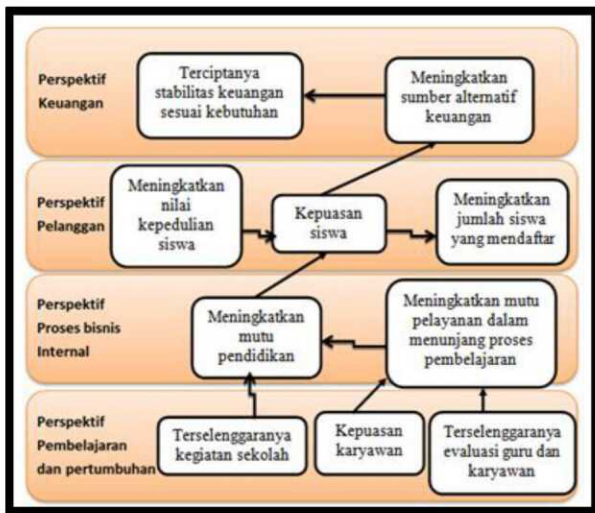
Perspektif Keuangan

Terciptanya stabilitas keuangan sesuai kebutuhan

Meningkatkan sumber alternatif keuangan

Perspektif Pelanggan

Meningkatkan nilai kepedulian siswa

Kepuasan siswa

Meningkatkan jumlah siswa yang mendaftar

Perspektif Proses bisnis Internal

Meningkatkan mutu pendidikan

Meningkatkan mutu pelayanan dalam menunjang proses pembelajaran

Perspektif Pembelajaran dan pertumbuhan

Terselenggaranya kegiatan sekolah

Kepuasan karyawan

Terselenggaranya evaluasi guru dan karyawan